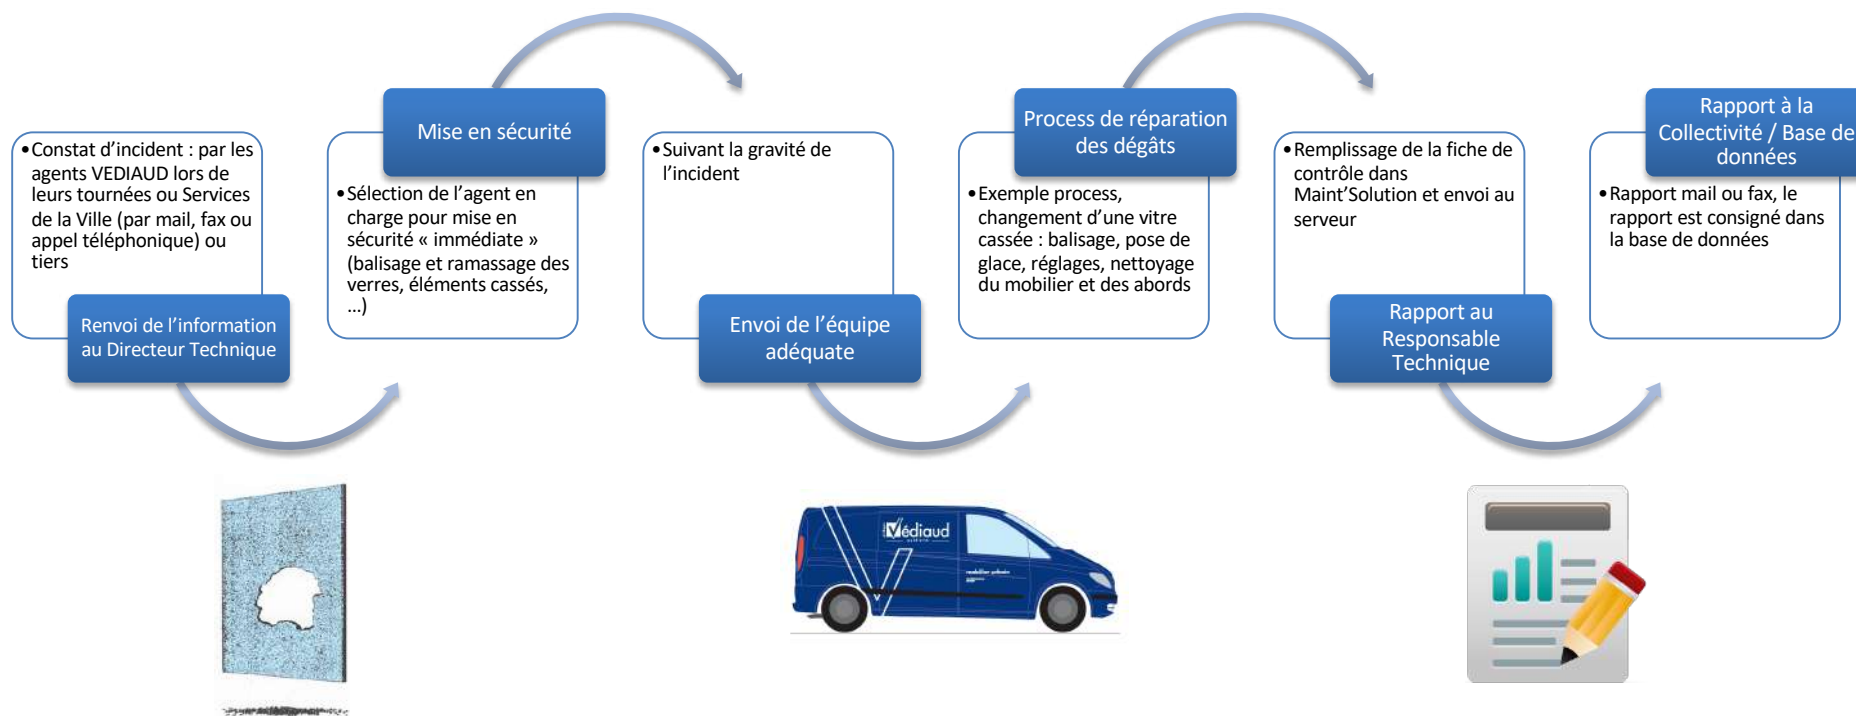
• Constat d'incident : par les agents VEDIAUD lors de leurs tournées ou Services de la Ville (par mail, fax ou appel téléphonique) ou tiers

Renvoi de l'information au Directeur Technique

Mise en sécurité

• Sélection de l'agent en charge pour mise en sécurité « immédiate » (balisage et ramassage des verres, éléments cassés, ...)

• Suivant la gravité de l'incident

Envoi de l'équipe adéquate

Process de réparation des dégâts

• Exemple process, changement d'une vitre cassée : balisage, pose de glace, réglages, nettoyage du mobilier et des abords

• Remplissage de la fiche de contrôle dans Maint'Solution et envoi au serveur

Rapport au Responsable Technique

Rapport à la Collectivité / Base de données

• Rapport mail ou fax, le rapport est consigné dans la base de données

Vediaud